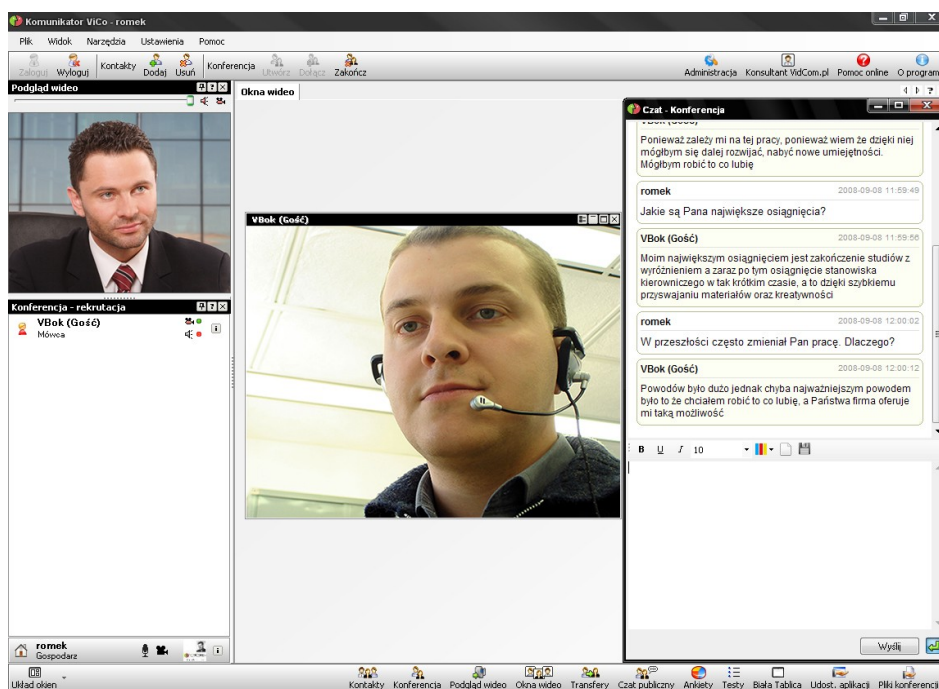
Komunikator ViCo - romek

Plik Widok Narzędzia Ustawienia Pomoc

Zaloguj Wyloguj Kontakty Dodaj Usuń Konferencja Utwórz Dołącz Zakończ

Administracja Konsultant VidCom.pl Pomoc online O programie

Podgląd wideo

Okna wideo

Konferencja - rekrutacja

VBok (Gość)
Mówca

VBok (Gość)

Czat - Konferencja

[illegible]

Ponieważ zależy mi na tej pracy, ponieważ wiem że dzięki niej mógłbym się dalej rozwijać, nabyć nowe umiejętności. Mógłbym robić to co lubię

romek 2008-09-08 11:59:49
Jakie są Pana największe osiągnięcia?

VBok (Gość) 2008-09-08 11:59:56
Moim największym osiągnięciem jest zakończenie studiów z wyróżnieniem a zaraz po tym osiągnięcie stanowiska kierowniczego w tak krótkim czasie, a to dzięki szybkiemu przyswajaniu materiałów oraz kreatywności

romek 2008-09-08 12:00:02
W przeszłości często zmieniał Pan pracę. Dlaczego?

VBok (Gość) 2008-09-08 12:00:12
Powodów było dużo jednak chyba najważniejszym powodem było to że chciałem robić to co lubię, a Państwa firma oferuje mi taką możliwość

B U I 10

Wyślij

romek
Gospodarz

Układ okien

Kontakty Konferencja Podgląd wideo Okna wideo Transfery Czat publiczny Ankiety Testy Biała Tablica Udost. aplikacji Pliki konferencji